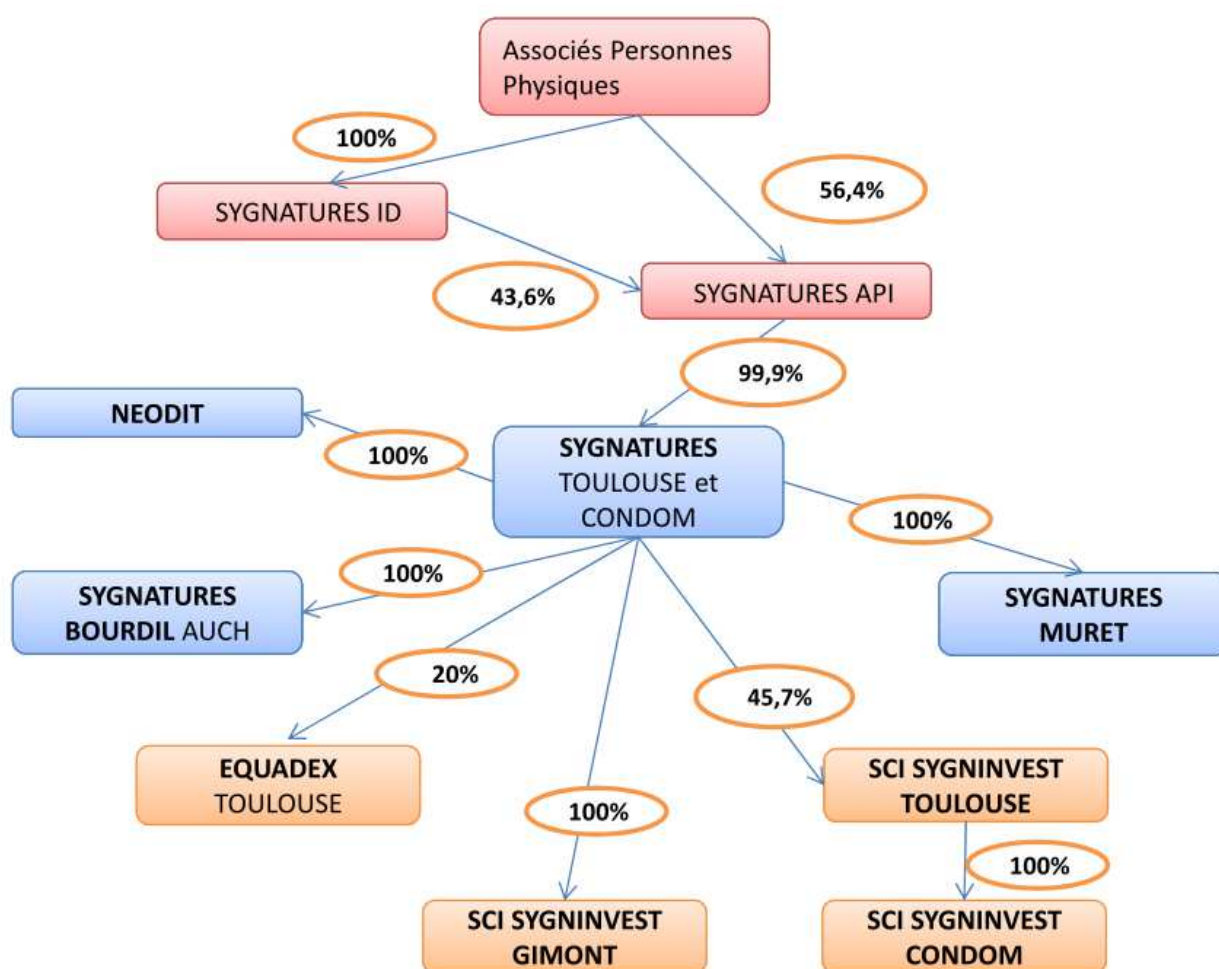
Associés Personnes Physiques

100%

SYGNATURES ID

56,4%

43,6%

SYGNATURES API

99,9%

NEODIT

100%

SYGNATURES TOULOUSE et CONDOM

100%

100%

SYGNATURES BOURDIL AUCH

SYGNATURES MURET

20%

45,7%

EQUADEX TOULOUSE

100%

SCI SYGNINVEST TOULOUSE

100%

SCI SYGNINVEST GIMONT

SCI SYGNINVEST CONDOM